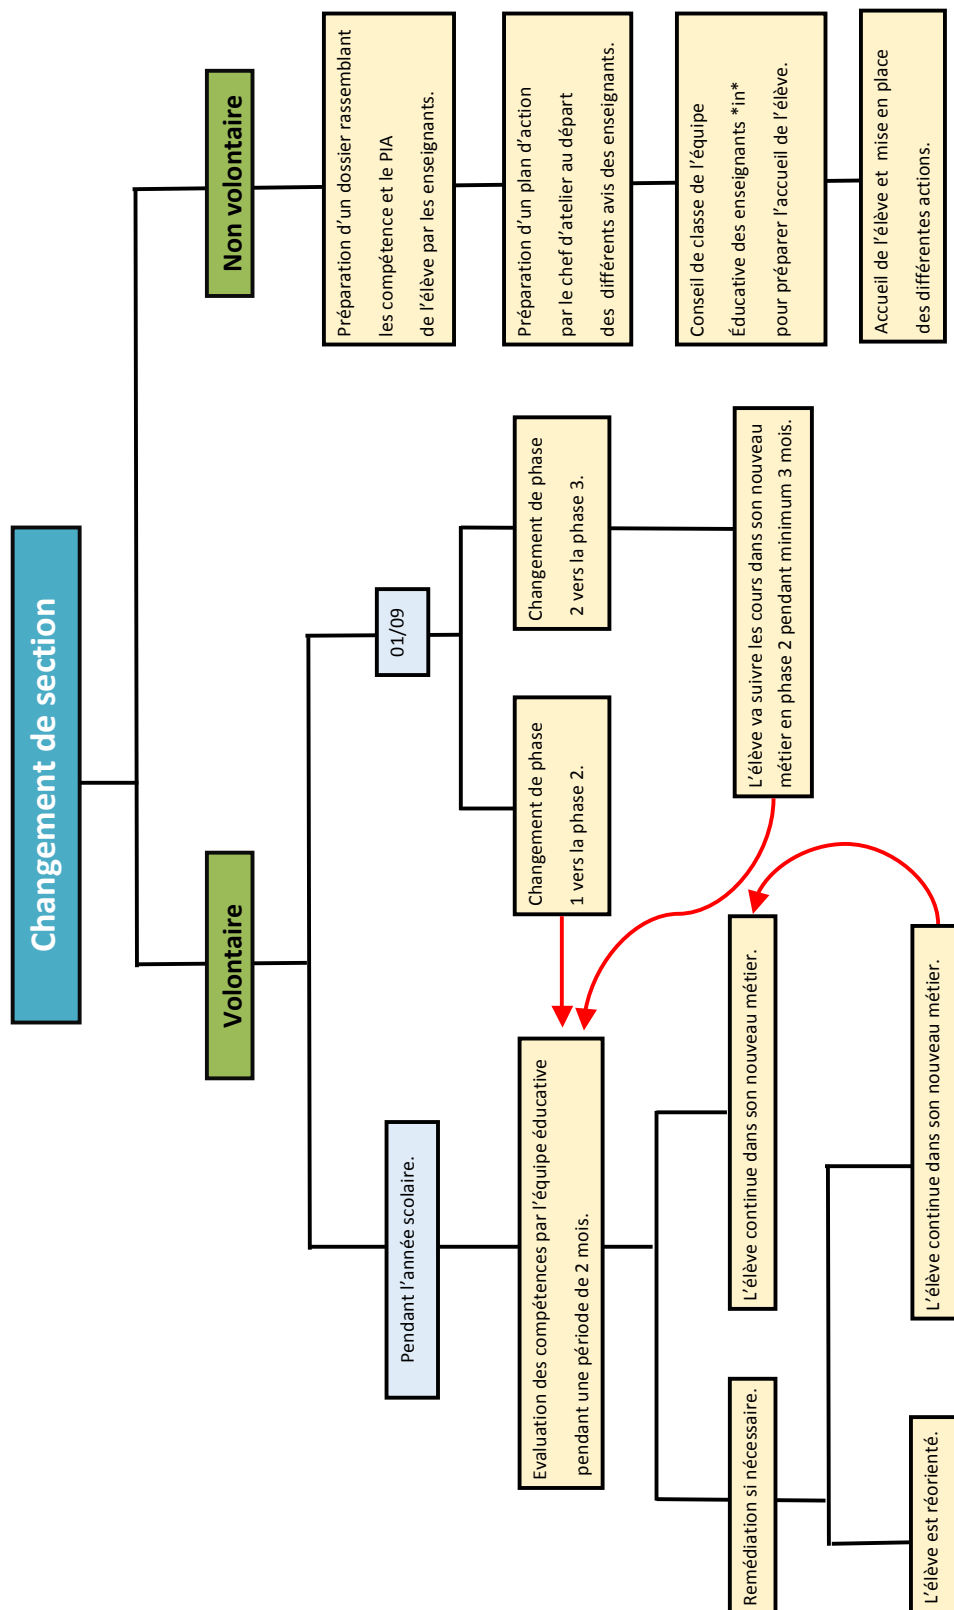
Changement de section

Non volontaire

Préparation d'un dossier rassemblant les compétence et le PIA de l'élève par les enseignants.

Préparation d'un plan d'action par le chef d'atelier au départ des différents avis des enseignants.

Conseil de classe de l'équipe Éducative des enseignants *in* pour préparer l'accueil de l'élève.

Accueil de l'élève et mise en place des différentes actions.

Volontaire

01/09

Changement de phase 2 vers la phase 3.

L'élève va suivre les cours dans son nouveau métier en phase 2 pendant minimum 3 mois.

Changement de phase 1 vers la phase 2.

Pendant l'année scolaire.

Evaluation des compétences par l'équipe éducative pendant une période de 2 mois.

L'élève continue dans son nouveau métier.

Remédiation si nécessaire.

L'élève continue dans son nouveau métier.

L'élève est réorienté.